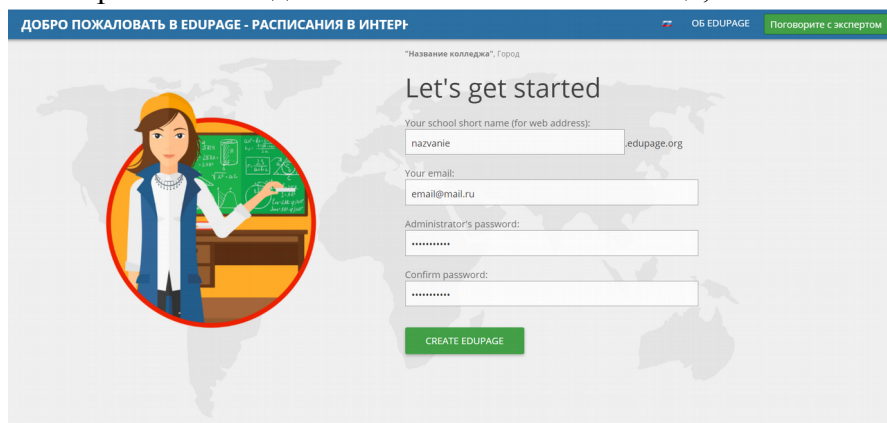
ДОБРО ПОЖАЛОВАТЬ В EDUPAGE - РАСПИСАНИЯ В ИНТЕР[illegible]

ОБ EDUPAGE

Поговорите с экспертом

"Название колледжа", Город

Let's get started

Your school short name (for web address):

nazvanie

.edupage.org

Your email:

email@mail.ru

Administrator's password:

•••••••••••

Confirm password:

•••••••••••

CREATE EDUPAGE